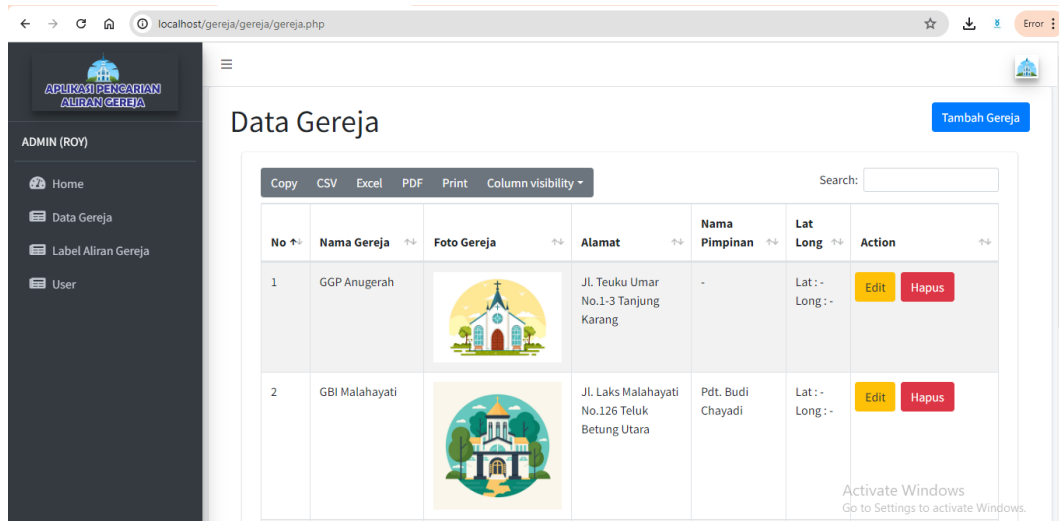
localhost/gereja/gereja/gereja.php

Error

APLIKASI PENCARIAN ALIRAN GEREJA

ADMIN (ROY)

Home

Data Gereja

Label Aliran Gereja

User

Data Gereja

Tambah Gereja

Copy CSV Excel PDF Print Column visibility

Search:

| No | Nama Gereja | Foto Gereja | Alamat | Nama Pimpinan | Lat Long | Action |
|---|---|---|---|---|---|---|
| 1 | GGP Anugerah | | Jl. Teuku Umar No.1-3 Tanjung Karang | - | Lat : - Long : - | Edit Hapus |
| 2 | GBI Malahayati | | Jl. Laks Malahayati No.126 Teluk Betung Utara | Pdt. Budi Chayadi | Lat : - Long : - | Edit Hapus |

Activate Windows
Go to Settings to activate Windows.